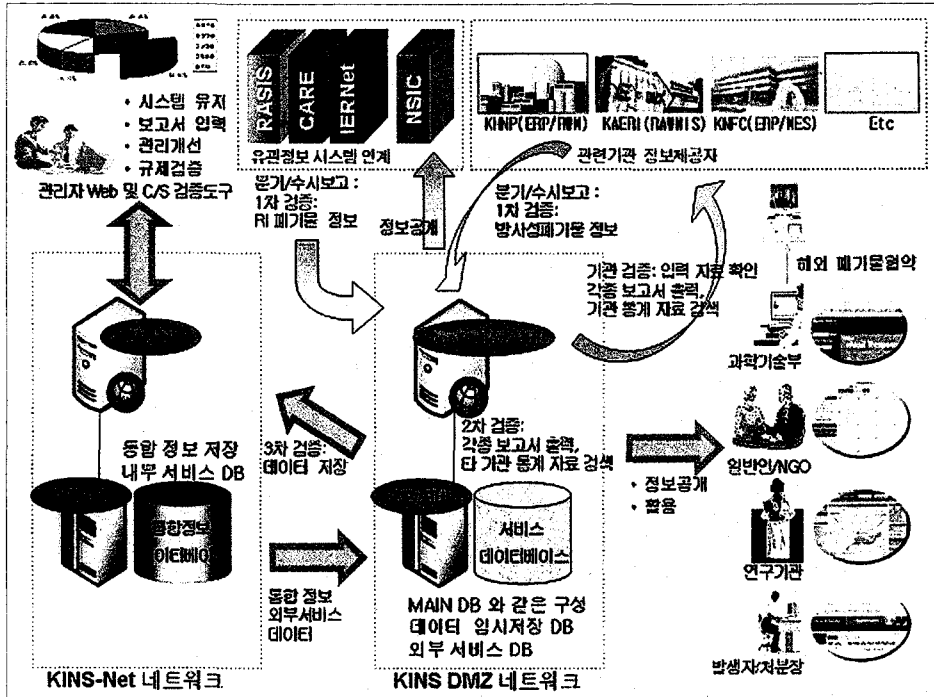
• 시스템 유지
• 보고서 입력
• 관리개선
• 규제검증
관리자 Web 및 C/S 검증도구

RASIS
CARE
IERNet
NSIC
유관정보 시스템 연계

KHNP(ERP/RWM)
KAERI(RAWMIS)
KNFC(ERP/NES)
Etc
관련기관 정보제공자

분기/수시보고 :
1차 검증:
RI 폐기물 정보

정보공개

분기/수시보고 :
1차 검증:
방사성폐기물 정보

기관 검증: 입력 자료 확인
각종 보고서 출력,
기관 통계 자료 검색

해외 폐기물협약

과학기술부

2차 검증:
각종 보고서 출력,
타 기관 통계 자료 검색

3차 검증:
데이터 저장

통합 정보 저장
내부 서비스 DB

• 정보공개
• 활용

일반인/NGO

통합정보
데이터베이스

서비스
데이터베이스

연구기관

통합 정보
외부서비스
데이터

MAIN DB 와 같은 구성
데이터 임시저장 DB
외부 서비스 DB

발생자/처분장

KINS-Net 네트워크

KINS DMZ 네트워크